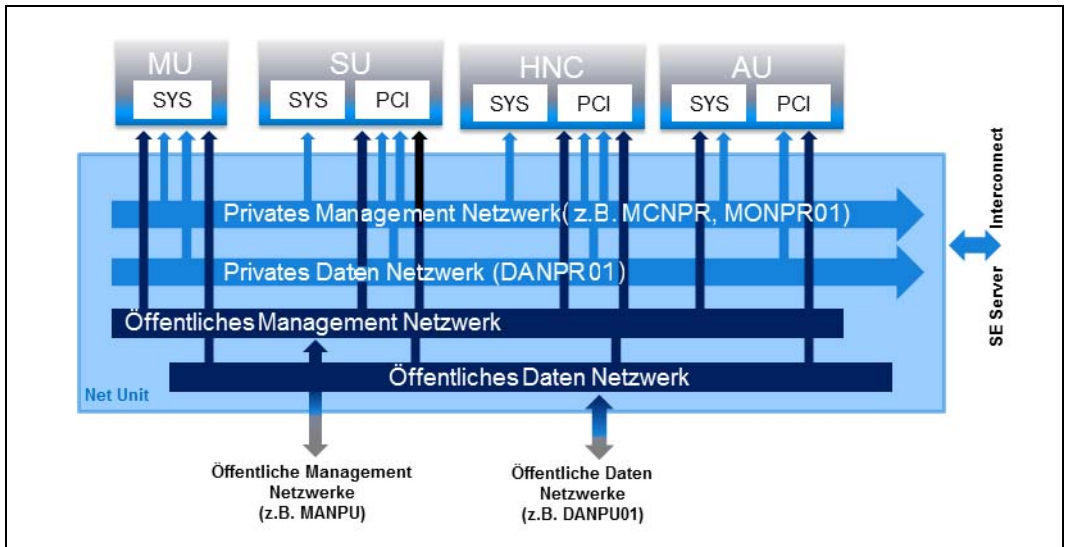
MU
SYS

SU
SYS
PCI

HNC
SYS
PCI

AU
SYS
PCI

Privates Management Netzwerk( z.B. MCNPR, MONPR01)

Privates Daten Netzwerk (DANPR01)

Öffentliches Management Netzwerk

Öffentliches Daten Netzwerk

Net Unit

Interconnect

SE Server

Öffentliche Management Netzwerke (z.B. MANPU)

Öffentliche Daten Netzwerke (z.B. DANPU01)